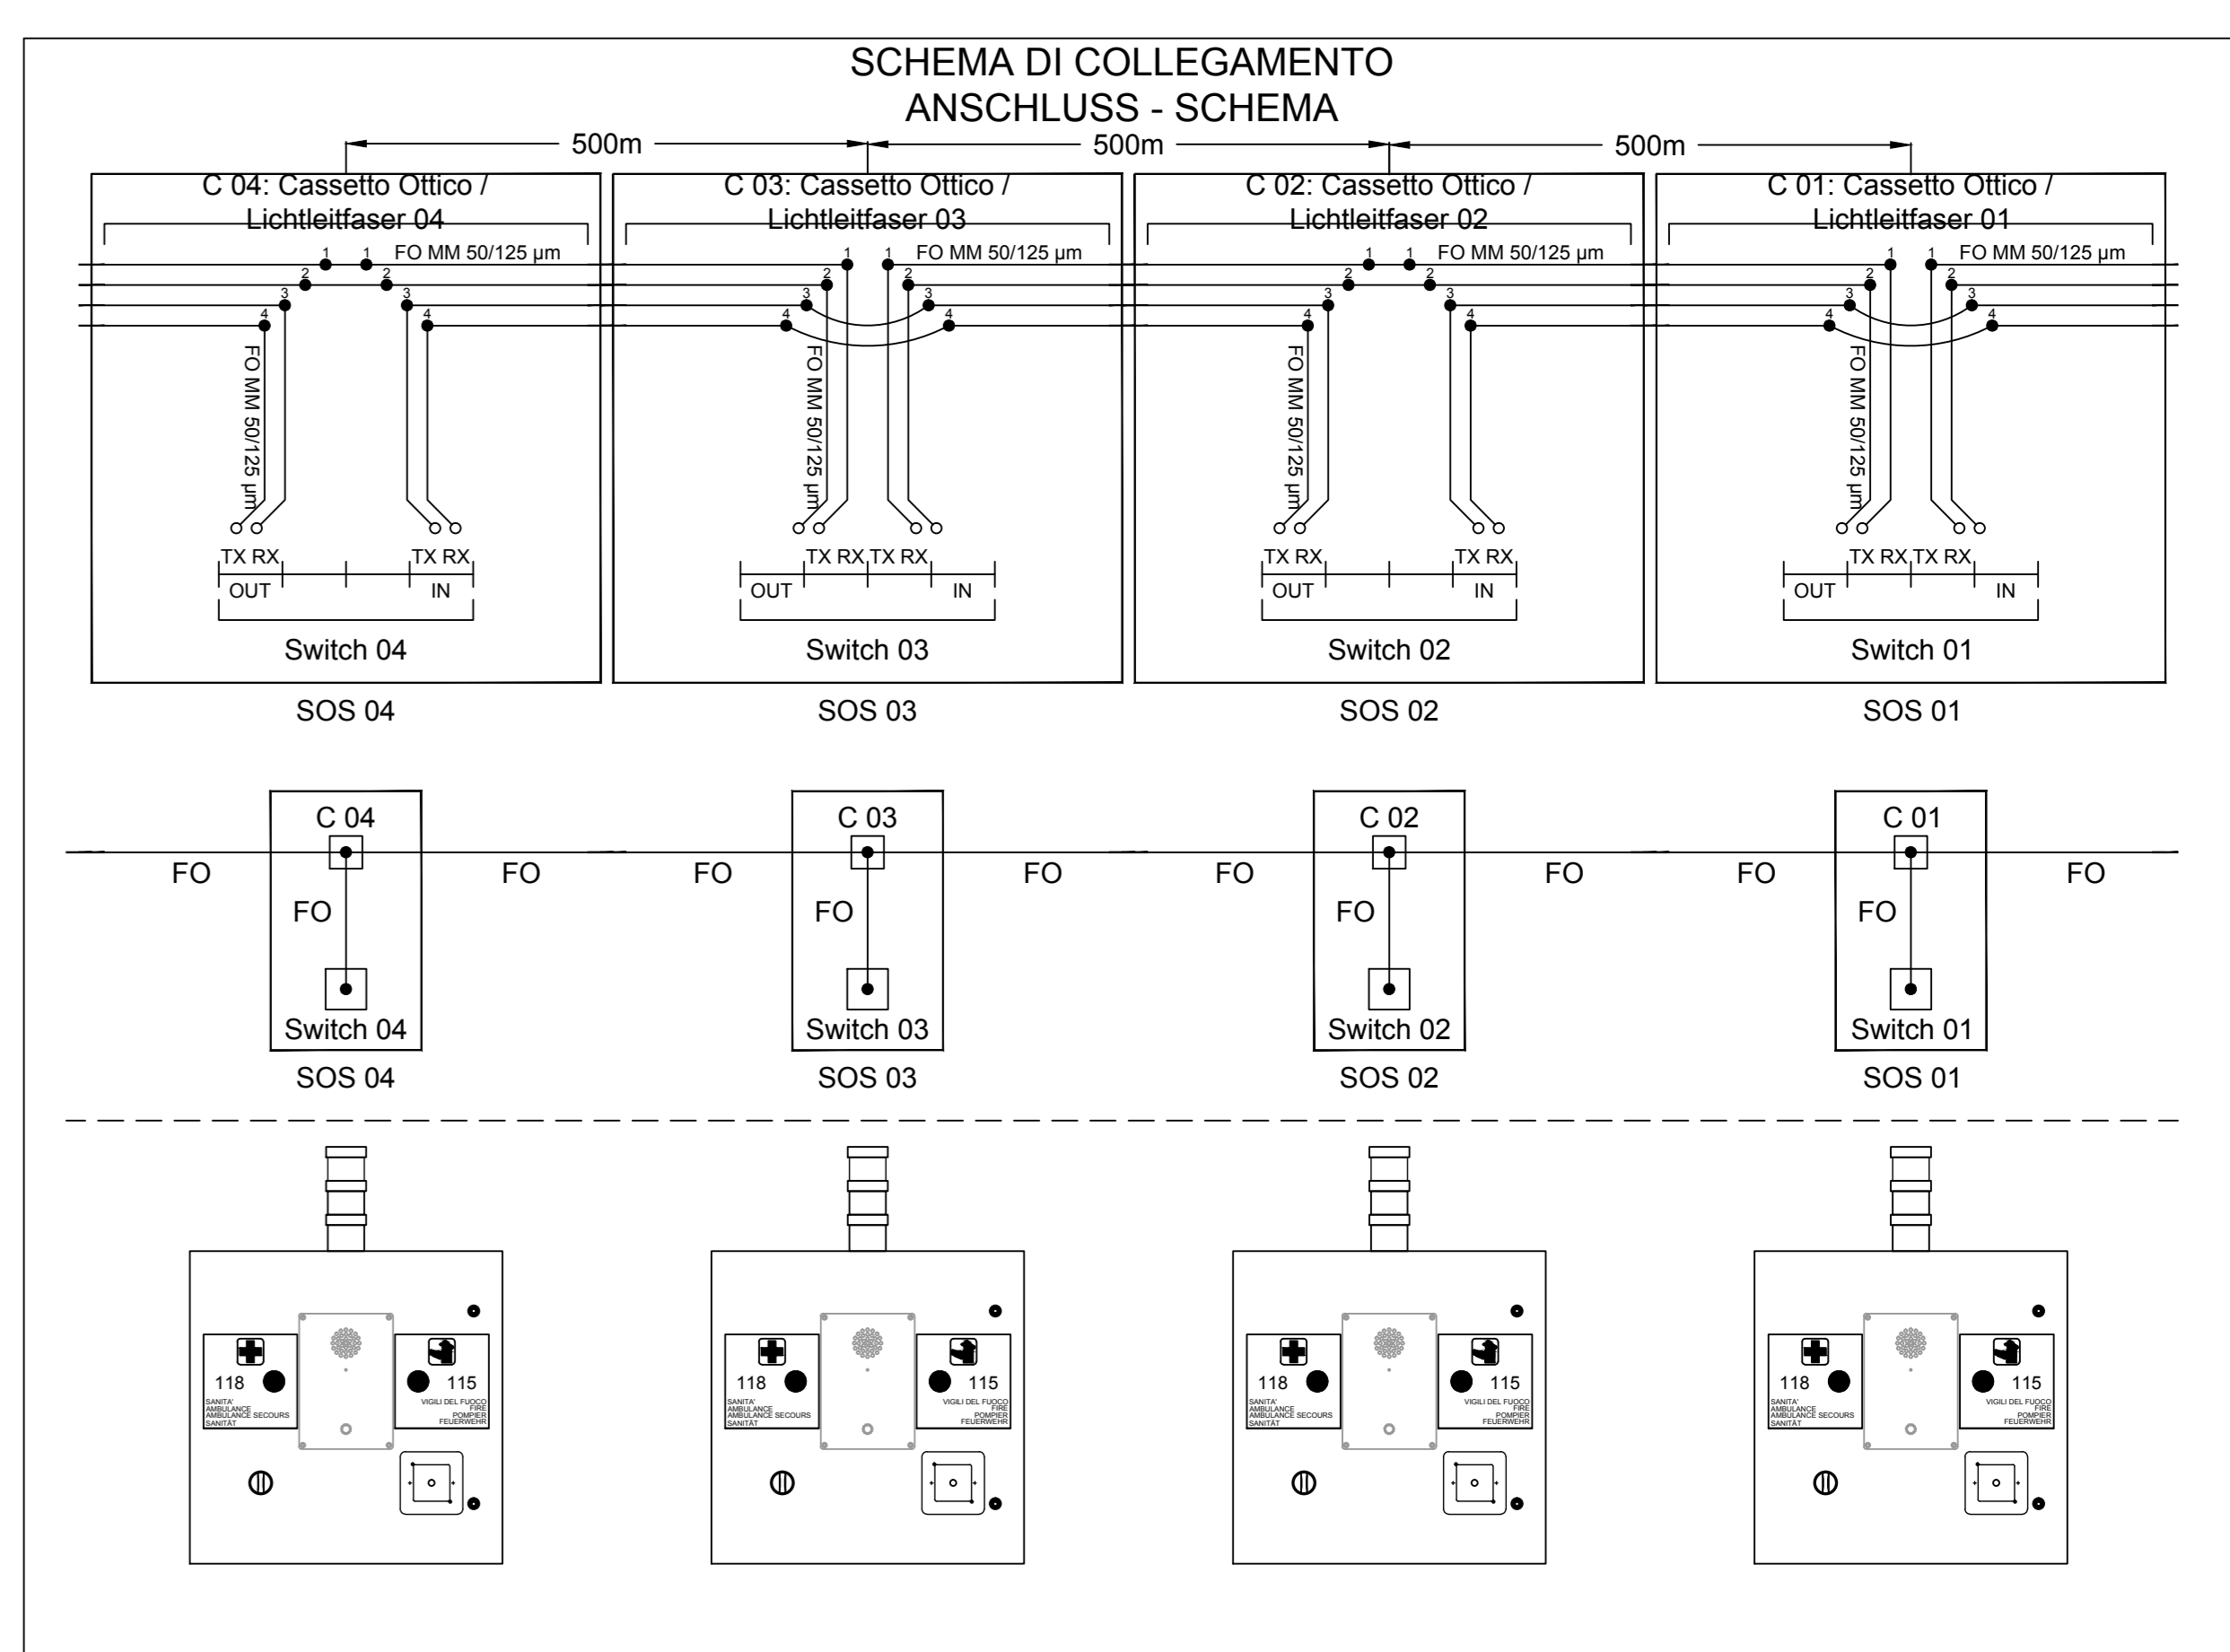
SCHEMA DI COLLEGAMENTO
ANSCHLUSS - SCHEMA

500m
500m
500m

C 04: Cassetto Ottico / Lichtleitfaser 04
1 1 FO MM 50/125 μm
2 2
3 3
4 4
FO MM 50/125 μm
TX RX TX RX
OUT IN
Switch 04
SOS 04

C 03: Cassetto Ottico / Lichtleitfaser 03
1 1 FO MM 50/125 μm
2 2
3 3
4 4
FO MM 50/125 μm
TX RX TX RX
OUT IN
Switch 03
SOS 03

C 02: Cassetto Ottico / Lichtleitfaser 02
1 1 FO MM 50/125 μm
2 2
3 3
4 4
FO MM 50/125 μm
TX RX TX RX
OUT IN
Switch 02
SOS 02

C 01: Cassetto Ottico / Lichtleitfaser 01
1 1 FO MM 50/125 μm
2 2
3 3
4 4
FO MM 50/125 μm
TX RX TX RX
OUT IN
Switch 01
SOS 01

FO C 04 FO FO
Switch 04
SOS 04

FO C 03 FO FO
Switch 03
SOS 03

FO C 02 FO FO
Switch 02
SOS 02

FO C 01 FO FO
Switch 01
SOS 01

118
SANITA'
AMBULANCE
AMBULANCE SECOURS
SANITÄT
115
VIGILI DEL FUOCO
FIRE
POMPIER
FEUERWEHR

118
SANITA'
AMBULANCE
AMBULANCE SECOURS
SANITÄT
115
VIGILI DEL FUOCO
FIRE
POMPIER
FEUERWEHR

118
SANITA'
AMBULANCE
AMBULANCE SECOURS
SANITÄT
115
VIGILI DEL FUOCO
FIRE
POMPIER
FEUERWEHR

118
SANITA'
AMBULANCE
AMBULANCE SECOURS
SANITÄT
115
VIGILI DEL FUOCO
FIRE
POMPIER
FEUERWEHR